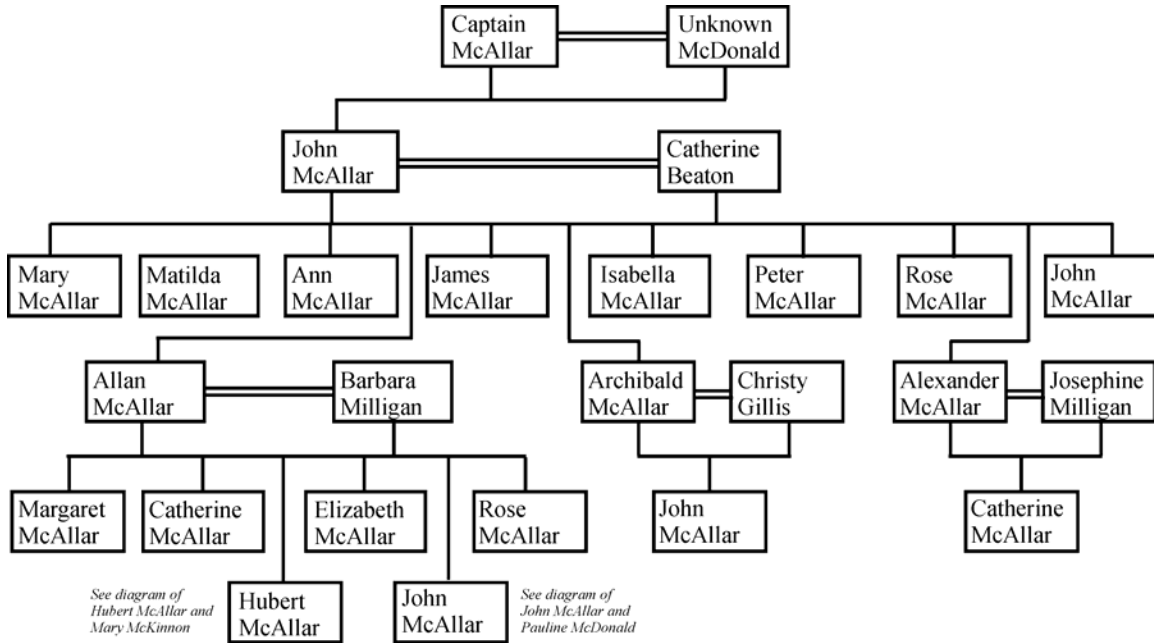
Captain McAllar

Unknown McDonald

John McAllar

Catherine Beaton

Mary McAllar

Matilda McAllar

Ann McAllar

James McAllar

Isabella McAllar

Peter McAllar

Rose McAllar

John McAllar

Allan McAllar

Barbara Milligan

Archibald McAllar

Christy Gillis

Alexander McAllar

Josephine Milligan

Margaret McAllar

Catherine McAllar

Elizabeth McAllar

Rose McAllar

John McAllar

Catherine McAllar

See diagram of Hubert McAllar and Mary McKinnon

Hubert McAllar

John McAllar

See diagram of John McAllar and Pauline McDonald